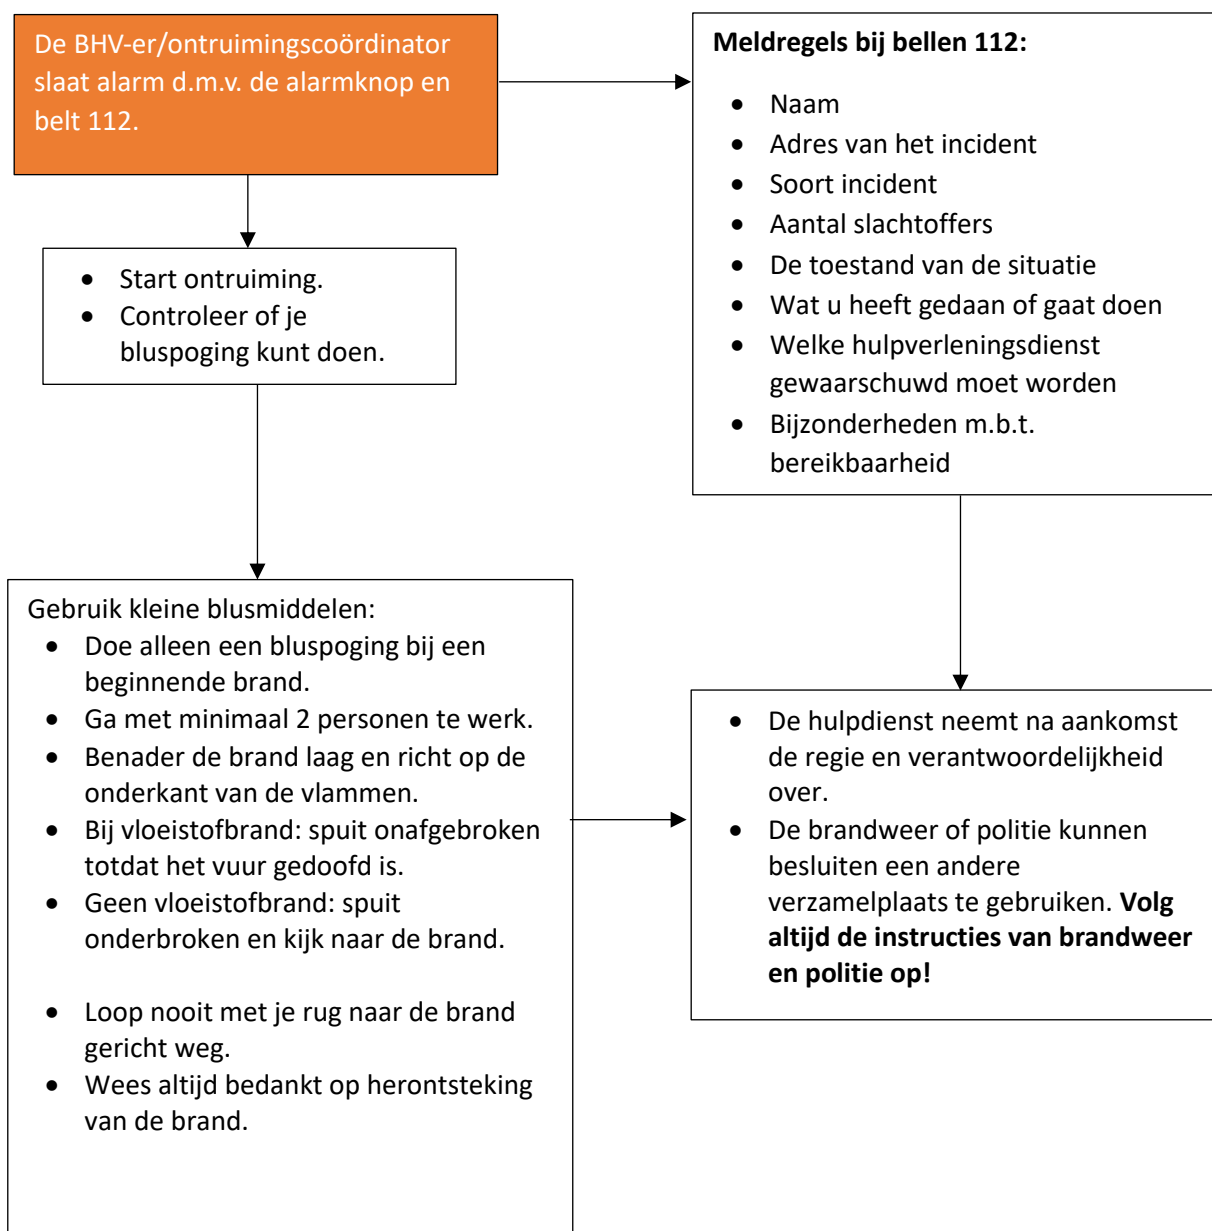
De BHV-er/ontruimingscoördinator slaat alarm d.m.v. de alarmknop en belt 112.

Meldregels bij bellen 112:

- Naam
- Adres van het incident
- Soort incident
- Aantal slachtoffers
- De toestand van de situatie
- Wat u heeft gedaan of gaat doen
- Welke hulpverleningsdienst gewaarschuwd moet worden
- Bijzonderheden m.b.t. bereikbaarheid

- Start ontruiming.
- Controleer of je bluspoging kunt doen.

Gebruik kleine blusmiddelen:
- Doe alleen een bluspoging bij een beginnende brand.
- Ga met minimaal 2 personen te werk.
- Benader de brand laag en richt op de onderkant van de vlammen.
- Bij vloeistofbrand: spuit onafgebroken totdat het vuur gedoofd is.
- Geen vloeistofbrand: spuit onderbroken en kijk naar de brand.

- Loop nooit met je rug naar de brand gericht weg.
- Wees altijd bedankt op herontsteking van de brand.

- De hulpdienst neemt na aankomst de regie en verantwoordelijkheid over.
- De brandweer of politie kunnen besluiten een andere verzamelplaats te gebruiken. **Volg altijd de instructies van brandweer en politie op!**